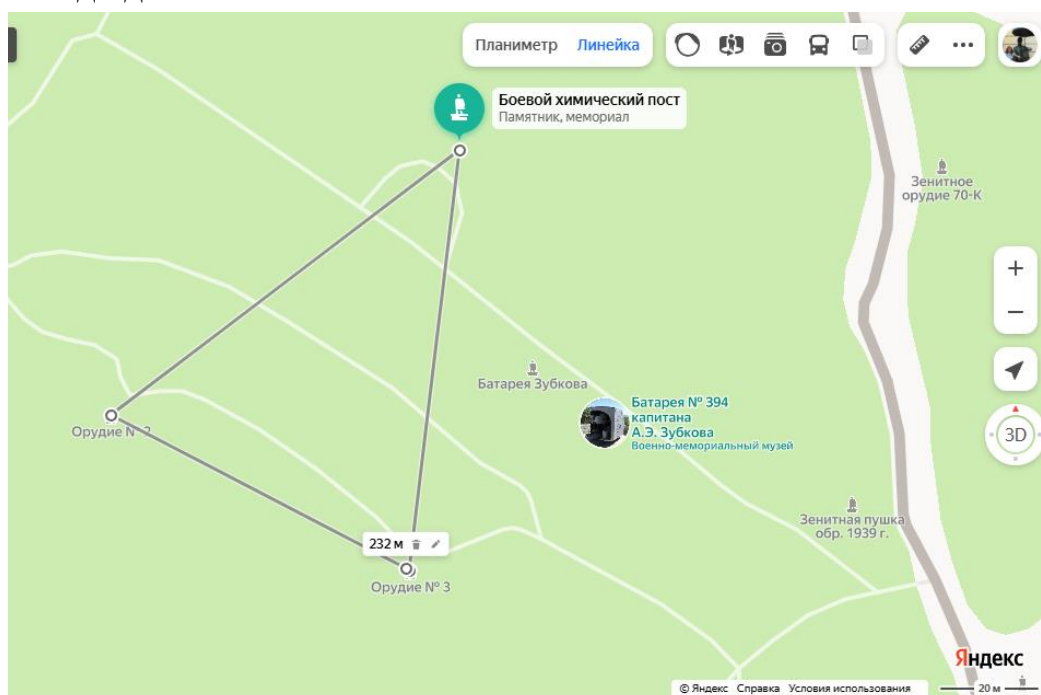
Планиметр Линейка

Боевой химический пост
Памятник, мемориал

Зенитное орудие 70-К

Батарея Зубкова

Батарея № 394 капитана А.Э. Зубкова
Военно-мемориальный музей

Орудие № 2

232 м

Орудие № 3

Зенитная пушка обр. 1939 г.

3D

Яндекс

© Яндекс Справка Условия использования 20 м